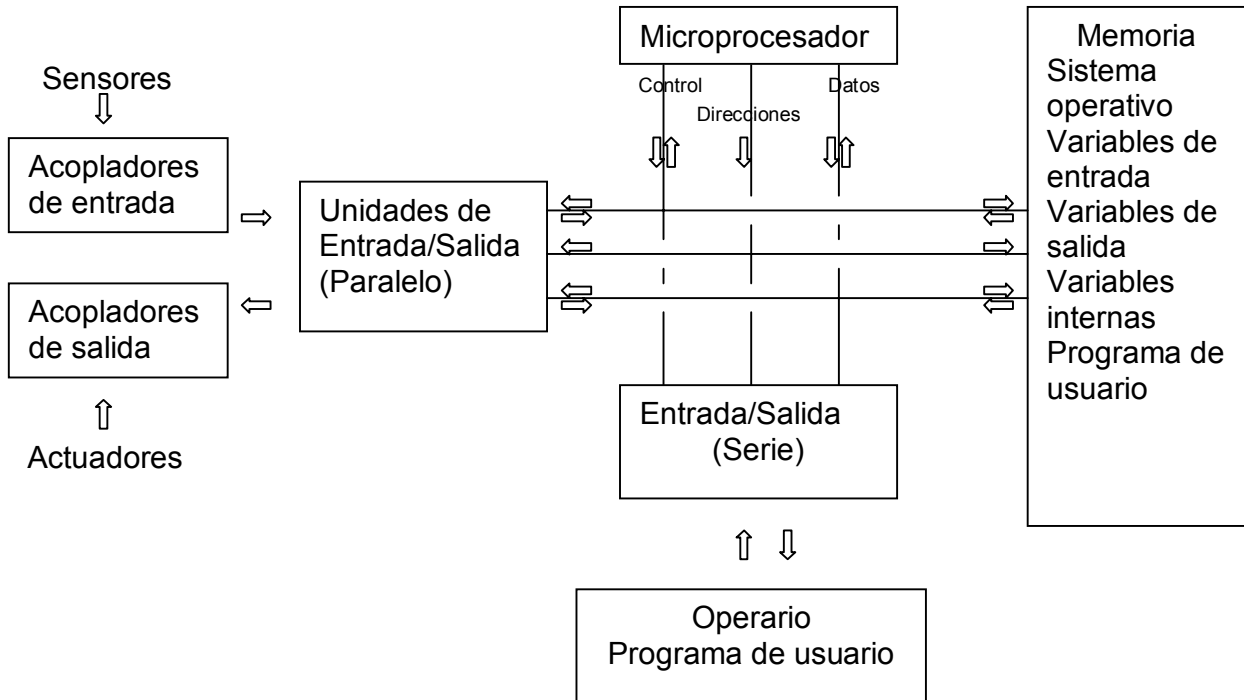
Sensores

Acopladores de entrada

Acopladores de salida

Actuadores

Microprocesador

Control

Direcciones

Datos

Unidades de Entrada/Salida (Paralelo)

Entrada/Salida (Serie)

Memoria
Sistema operativo
Variables de entrada
Variables de salida
Variables internas
Programa de usuario

Operario
Programa de usuario